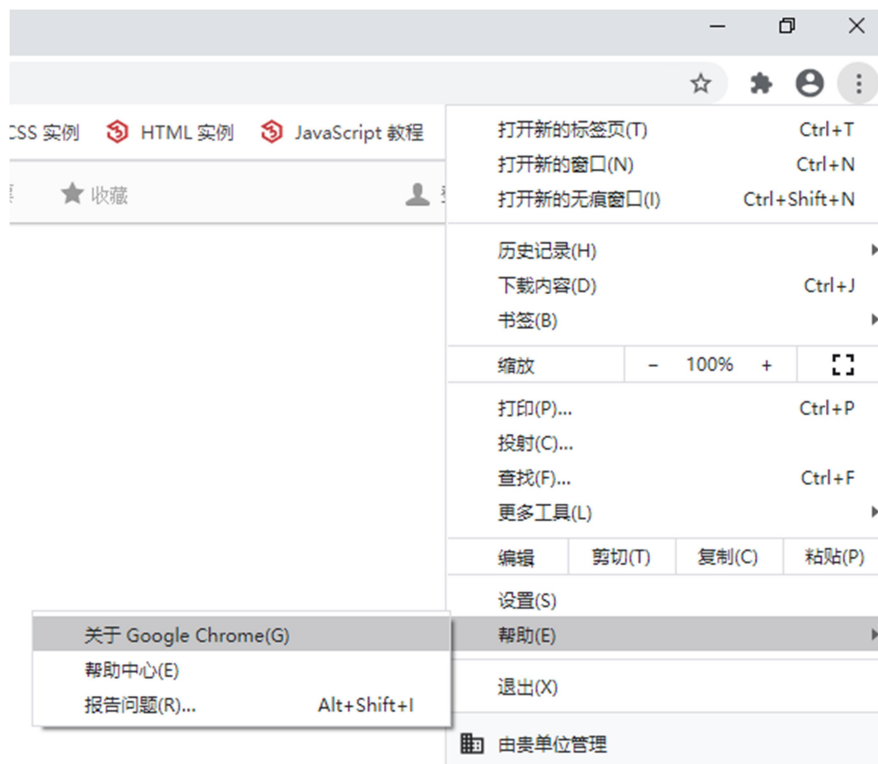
CSS 实例 HTML 实例 JavaScript 教程

收藏

打开新的标签页(T) Ctrl+T
打开新的窗口(N) Ctrl+N
打开新的无痕窗口(I) Ctrl+Shift+N

历史记录(H)
下载内容(D) Ctrl+J
书签(B)

缩放 − 100% +

打印(P)... Ctrl+P
投射(C)...
查找(F)... Ctrl+F
更多工具(L)

| 编辑 | 剪切(T) | 复制(C) | 粘贴(P) |
|---|---|---|---|

设置(S)
帮助(E)

关于 Google Chrome(G)
帮助中心(E)
报告问题(R)... Alt+Shift+I

退出(X)

由贵单位管理